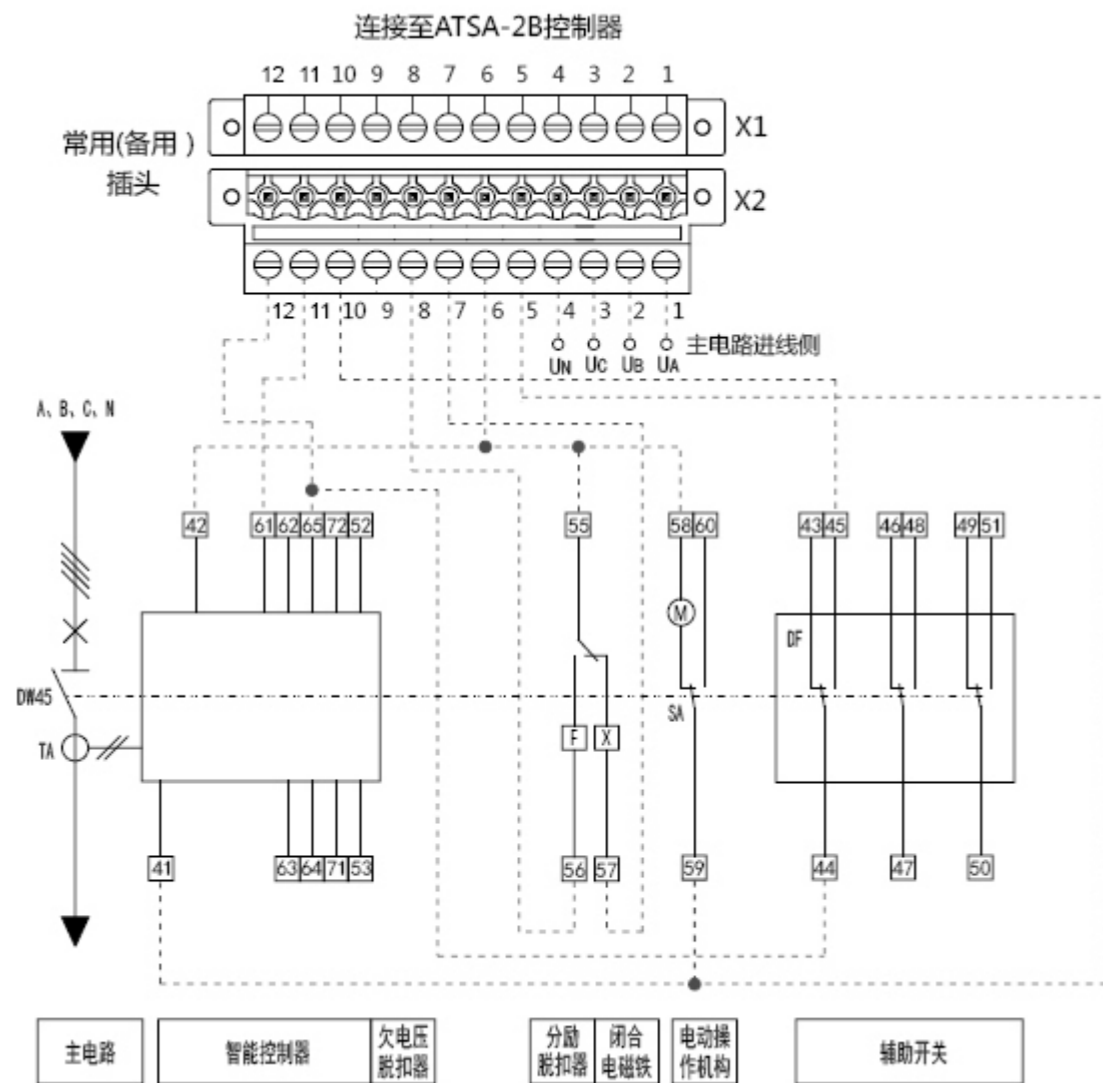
连接至ATSA-2B控制器

12 11 10 9 8 7 6 5 4 3 2 1

常用(备用)
插头

X1

X2

12 11 10 9 8 7 6 5 4 3 2 1

UN UC UB UA 主电路进线侧

A、B、C、N

42 61 62 65 72 52

55

58 60

43 45 46 48 49 51

M

DF

DW45

SA

TA

F X

41 63 64 71 53 56 57 59 44 47 50

主电路 智能控制器 欠电压脱扣器 分励脱扣器 闭合电磁铁 电动操作机构 辅助开关